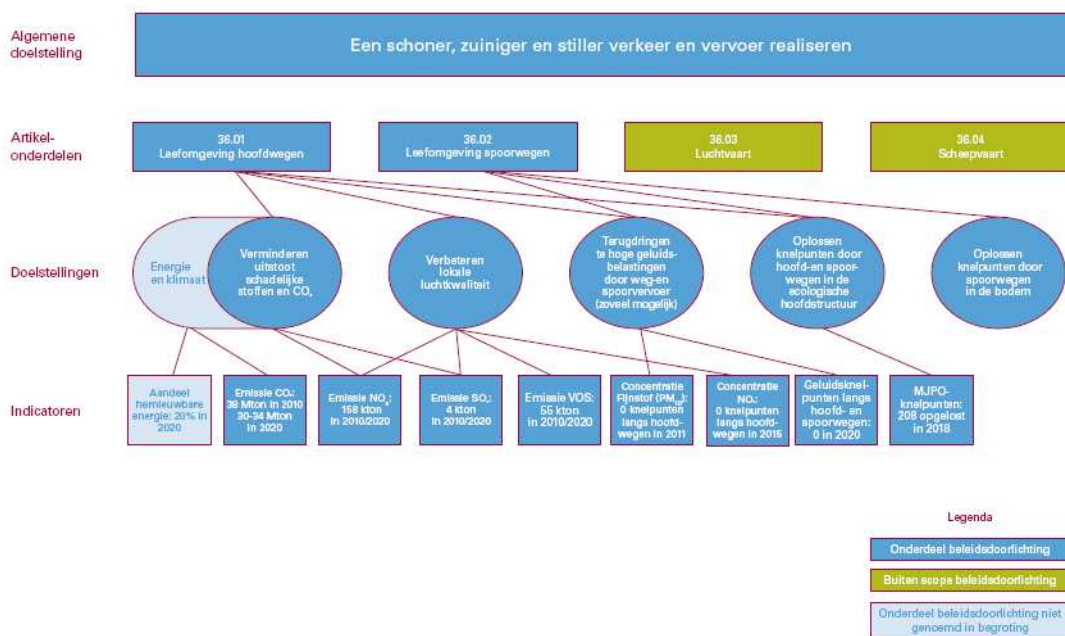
Algemene doelstelling

Een schoner, zuiniger en stiller verkeer en vervoer realiseren

Artikel-onderdelen

36.01 Leefomgeving hoofdwegen

36.02 Leefomgeving spoorwegen

36.03 Luchtvaart

36.04 Scheepvaart

Doelstellingen

Energie en klimaat

Verminderen uitstoot schadelijke stoffen en $CO_2$

Verbeteren lokale luchtkwaliteit

Terugdringen te hoge geluidsbelastingen door weg-en spoorvervoer (zoveel mogelijk)

Oplossen knelpunten door hoofd-en spoorwegen in de ecologische hoofdstructuur

Oplossen knelpunten door spoorwegen in de bodem

Indicatoren

Aandeel hernieuwbare energie: 20% in 2020

Emissie $CO_2$: 39 Mton in 2010 30-34 Mton in 2020

Emissie $NO_x$: 158 kton in 2010/2020

Emissie $SO_2$: 4 kton in 2010/2020

Emissie VOS: 55 kton in 2010/2020

Concentratie Fijnstof ($PM_{10}$): 0 knelpunten langs hoofdwegen in 2011

Concentratie $NO_2$: 0 knelpunten langs hoofdwegen in 2015

Geluidsknelpunten langs hoofd- en spoorwegen: 0 in 2020

MJPO-knelpunten: 208 opgelost in 2018

Legenda

Onderdeel beleidsdoorlichting

Buiten scope beleidsdoorlichting

Onderdeel beleidsdoorlichting niet genoemd in begroting